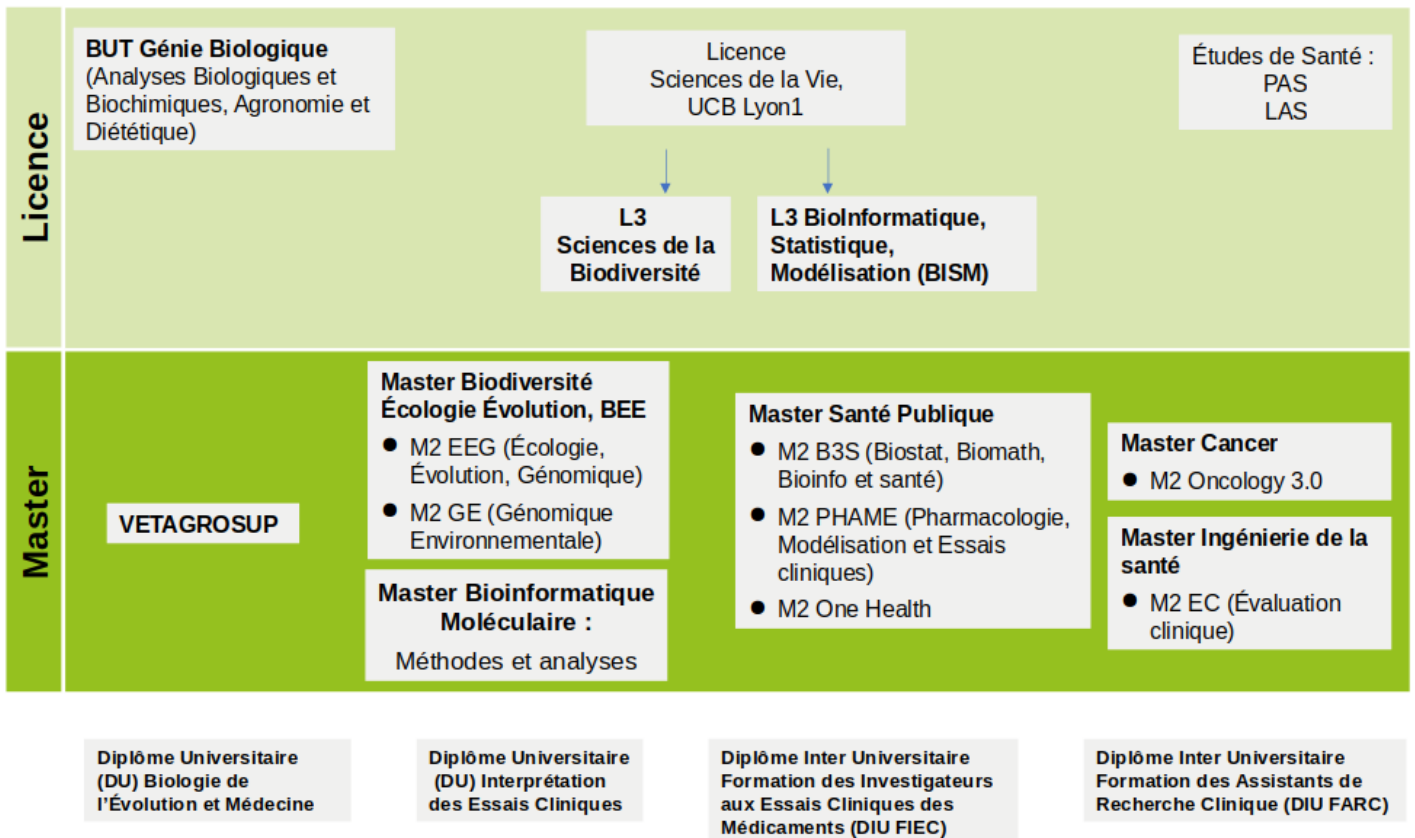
Licence

**BUT Génie Biologique**
(Analyses Biologiques et Biochimiques, Agronomie et Diététique)

Licence
Sciences de la Vie,
UCB Lyon1

Études de Santé :
PAS
LAS

**L3
Sciences de la Biodiversité**

**L3 BioInformatique, Statistique, Modélisation (BISM)**

Master

**VETAGROSUP**

**Master Biodiversité Écologie Évolution, BEE**
- M2 EEG (Écologie, Évolution, Génomique)
- M2 GE (Génomique Environnementale)

**Master Bioinformatique Moléculaire :**
Méthodes et analyses

**Master Santé Publique**
- M2 B3S (Biostat, Biomath, Bioinfo et santé)
- M2 PHAME (Pharmacologie, Modélisation et Essais cliniques)
- M2 One Health

**Master Cancer**
- M2 Oncology 3.0

**Master Ingénierie de la santé**
- M2 EC (Évaluation clinique)

**Diplôme Universitaire (DU) Biologie de l'Évolution et Médecine**

**Diplôme Universitaire (DU) Interprétation des Essais Cliniques**

**Diplôme Inter Universitaire Formation des Investigateurs aux Essais Cliniques des Médicaments (DIU FIEC)**

**Diplôme Inter Universitaire Formation des Assistants de Recherche Clinique (DIU FARC)**